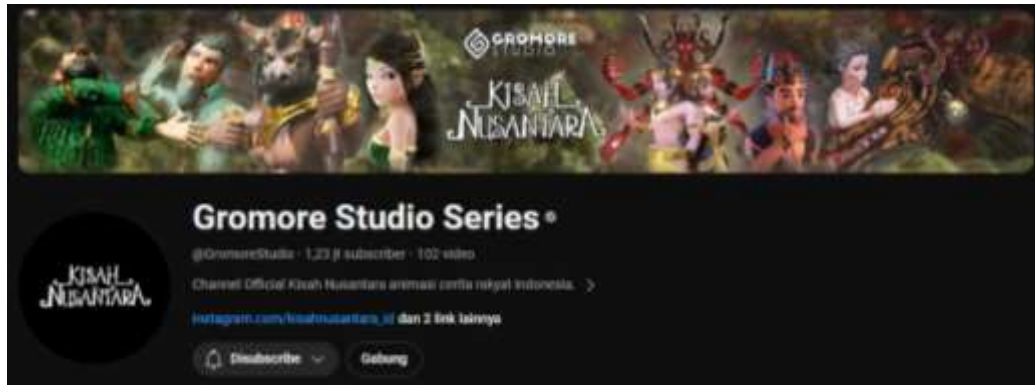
GROMORE STUDIO

KISAH NUSANTARA

KISAH NUSANTARA

Gromore Studio Series

@GromoreStudio · 1,23 jt subscriber · 102 video

Channel Official Kisah Nusantara animasi cerita rakyat Indonesia. >

instagram.com/kisahnusantara_id dan 2 link lainnya

Disubscribe

Gabung